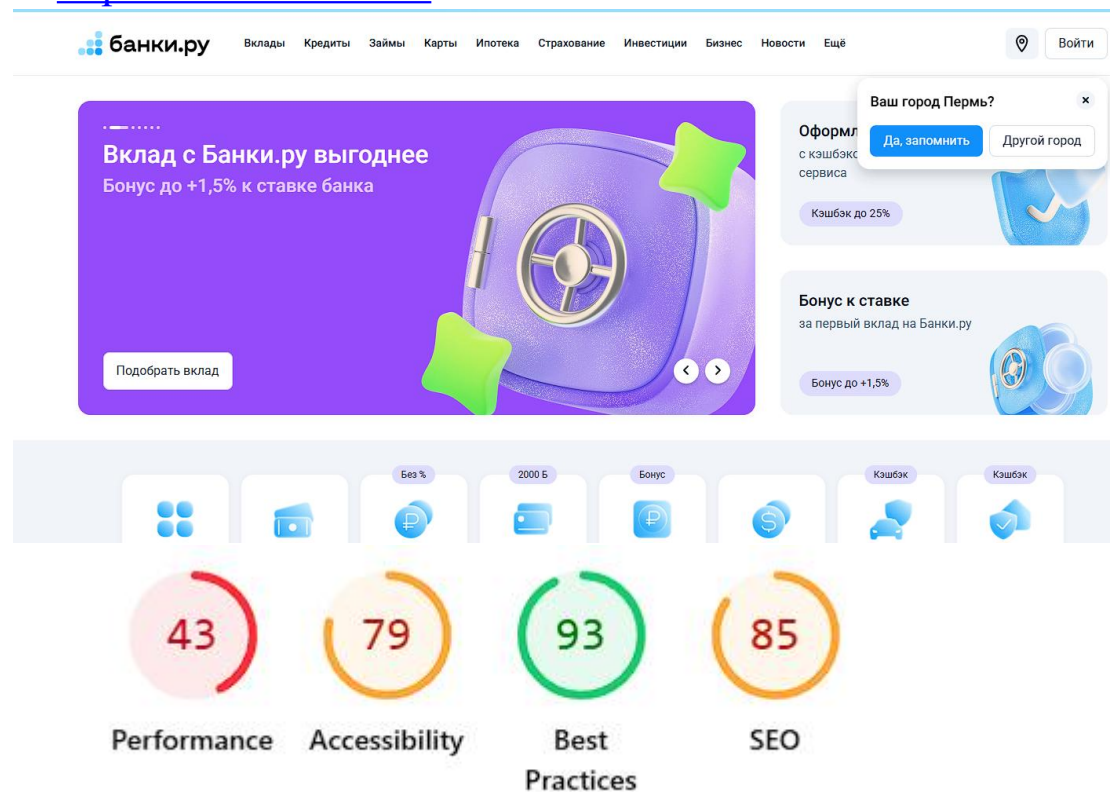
банки.ру Вклады Кредиты Займы Карты Ипотека Страхование Инвестиции Бизнес Новости Ещё Войти

Ваш город Пермь?
Да, запомнить Другой город

Вклад с Банки.ру выгоднее
Бонус до +1,5% к ставке банка

Подобрать вклад

Оформл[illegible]
с кэшбэко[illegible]
сервиса
Кэшбэк до 25%

Бонус к ставке
за первый вклад на Банки.ру
Бонус до +1,5%

Без %
2000 Б
Бонус
Кэшбэк
Кэшбэк

43
Performance

79
Accessibility

93
Best Practices

85
SEO